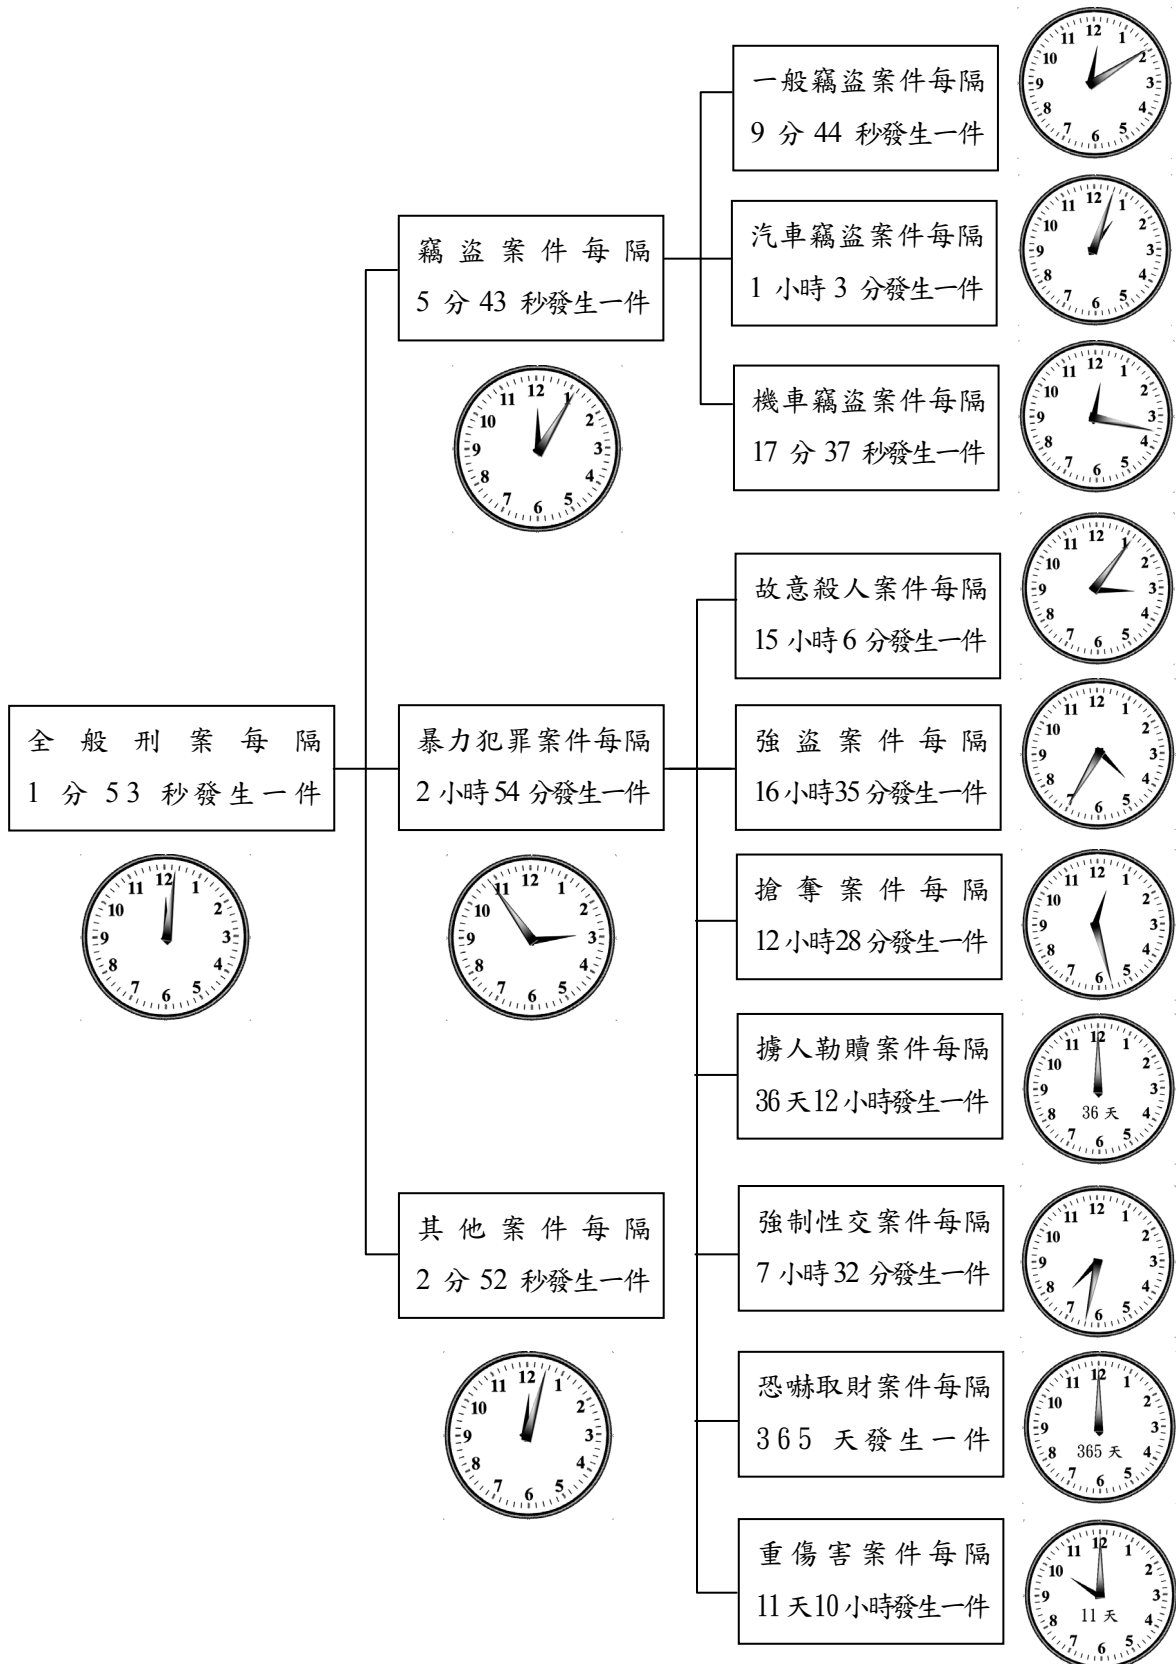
全般刑案每隔
1 分 53 秒發生一件

竊盜案件每隔
5 分 43 秒發生一件

一般竊盜案件每隔
9 分 44 秒發生一件

汽車竊盜案件每隔
1 小時 3 分發生一件

機車竊盜案件每隔
17 分 37 秒發生一件

暴力犯罪案件每隔
2 小時 54 分發生一件

故意殺人案件每隔
15 小時 6 分發生一件

強盜案件每隔
16小時35分發生一件

搶奪案件每隔
12小時28分發生一件

擄人勒贖案件每隔
36天12小時發生一件

36 天

強制性交案件每隔
7 小時 32 分發生一件

其他案件每隔
2 分 52 秒發生一件

恐嚇取財案件每隔
365 天發生一件

365 天

重傷害案件每隔
11天10小時發生一件

11 天